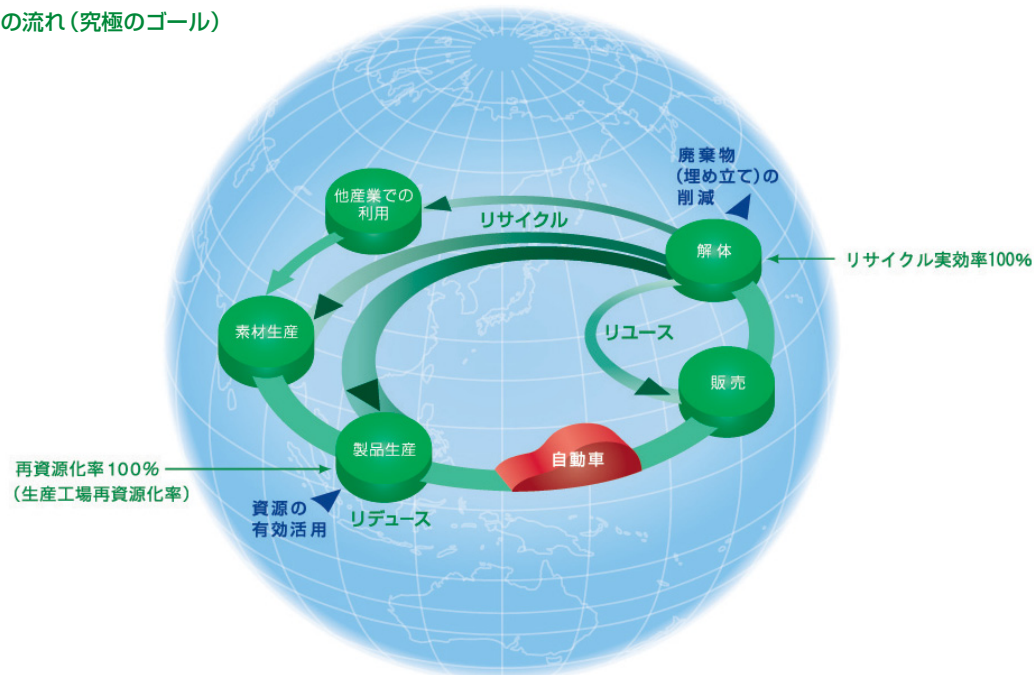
の流れ（究極のゴール）

廃棄物
（埋め立て）の
削減

他産業での
利用

リサイクル

解体

リサイクル実効率100%

素材生産

リユース

販売

製品生産

自動車

再資源化率 100%
（生産工場再資源化率）

資源の
有効活用

リデュース